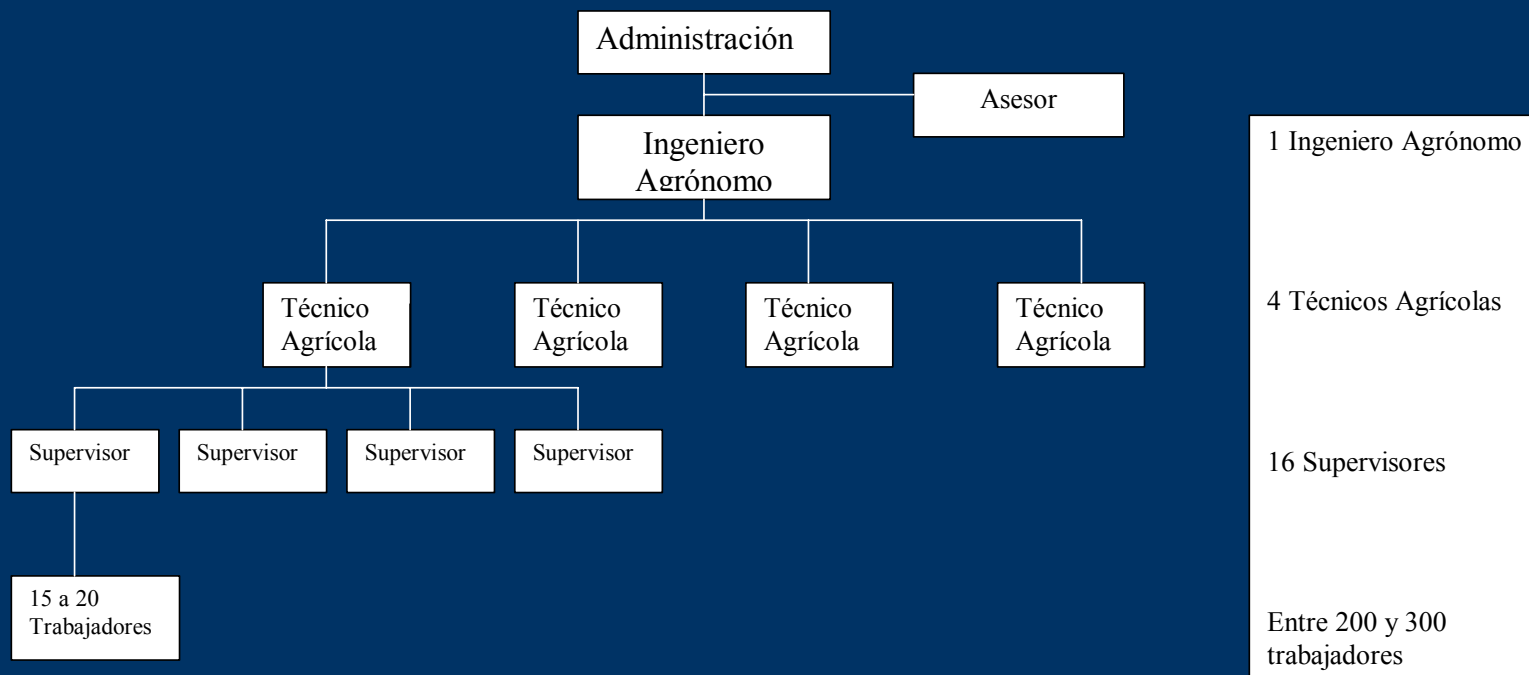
Administración

Asesor

Ingeniero Agrónomo

Técnico Agrícola

Técnico Agrícola

Técnico Agrícola

Técnico Agrícola

Supervisor

Supervisor

Supervisor

Supervisor

15 a 20 Trabajadores

1 Ingeniero Agrónomo

4 Técnicos Agrícolas

16 Supervisores

Entre 200 y 300 trabajadores